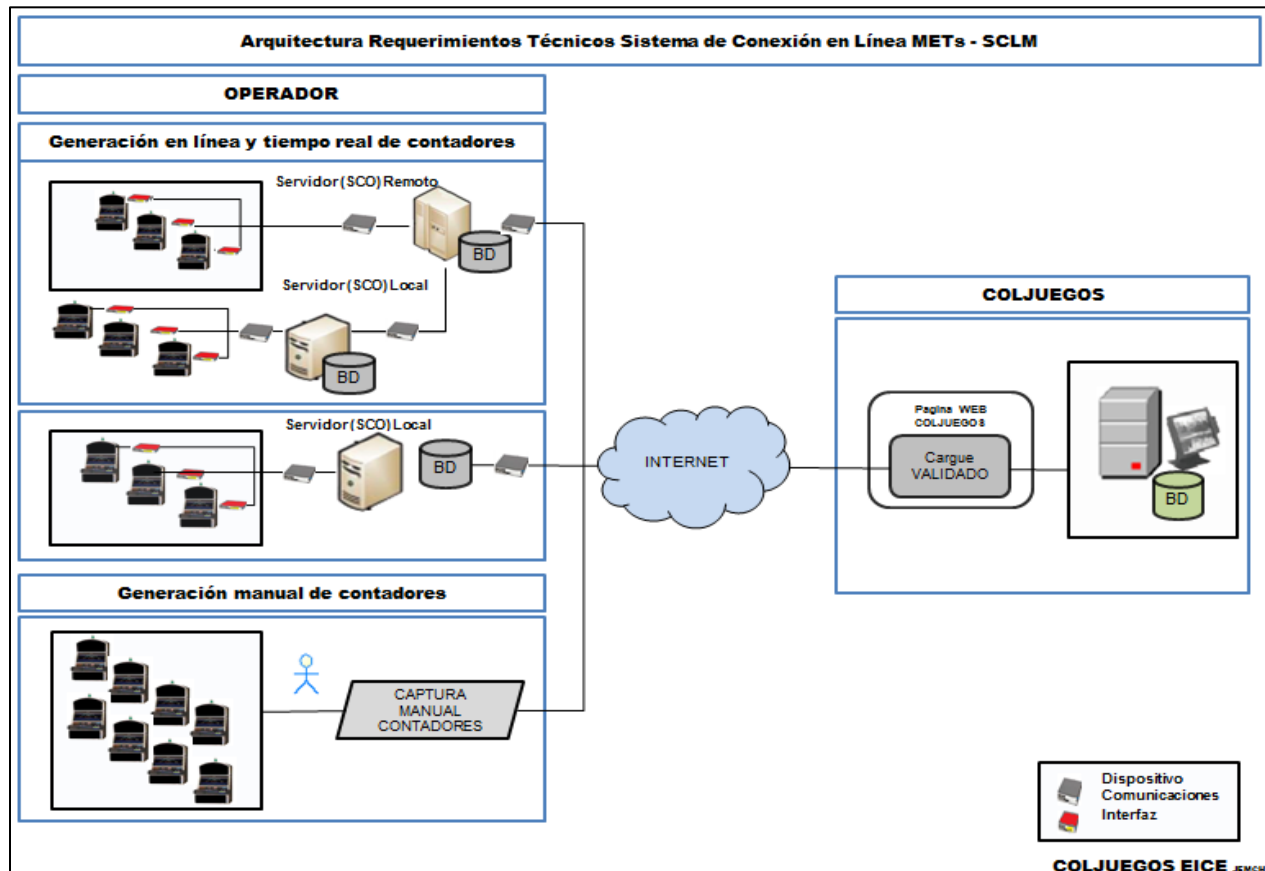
Arquitectura Requerimientos Técnicos Sistema de Conexión en Línea METs - SCLM

OPERADOR

Generación en línea y tiempo real de contadores

Servidor (SCO) Remoto

BD

Servidor (SCO) Local

BD

Servidor (SCO) Local

BD

INTERNET

COLJUEGOS

Pagina WEB COLJUEGOS

Cargue VALIDADO

BD

Generación manual de contadores

CAPTURA MANUAL CONTADORES

Dispositivo Comunicaciones

Interfaz

COLJUEGOS EICE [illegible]